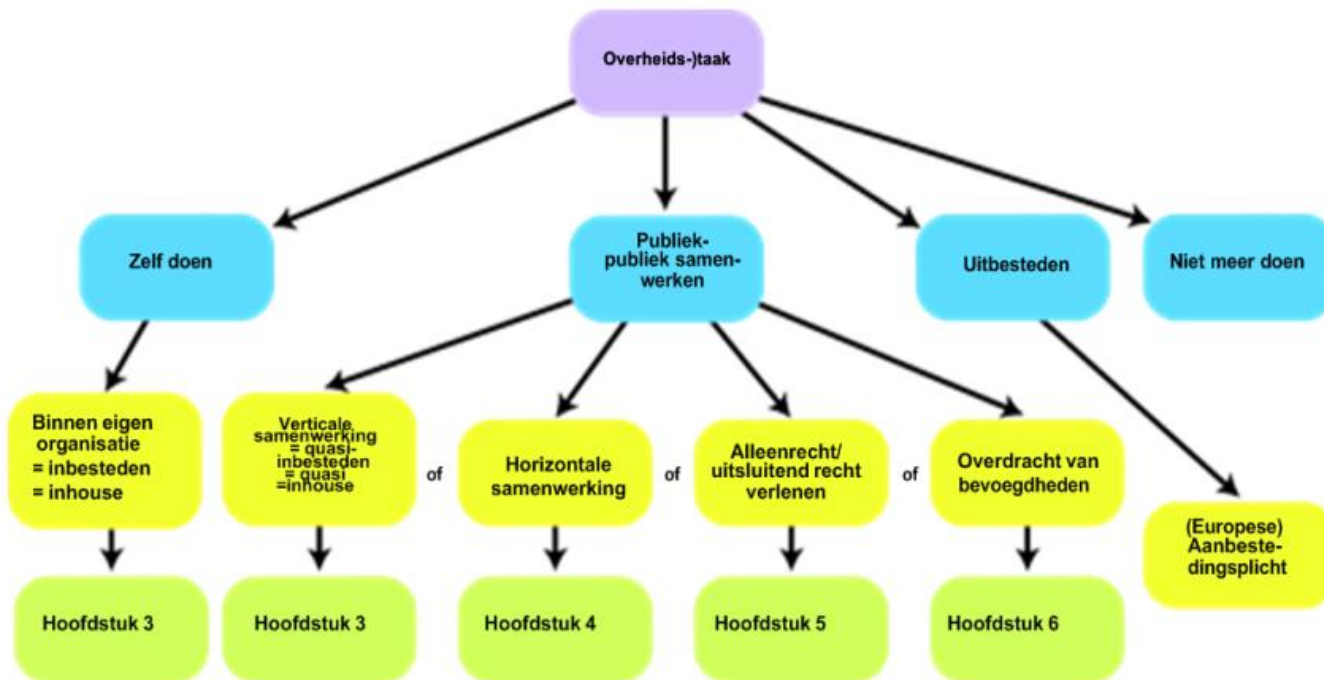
Overheids-)taak

Zelf doen

Publiek-publiek samenwerken

Uitbesteden

Niet meer doen

Binnen eigen organisatie = inbesteden = inhouse

Verticale samenwerking = quasi-inbesteden = quasi =inhouse

of

Horizontale samenwerking

of

Alleenrecht/ uitsluitend recht verlenen

of

Overdracht van bevoegdheden

(Europese) Aanbestedingsplicht

Hoofdstuk 3

Hoofdstuk 3

Hoofdstuk 4

Hoofdstuk 5

Hoofdstuk 6